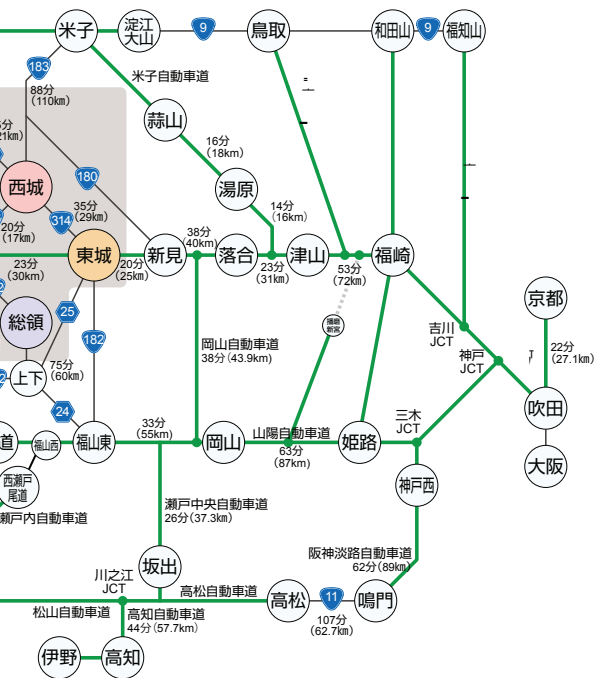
米子
淀江
大山
9
鳥取
和田山
9
福知山
183
88分
(110km)
米子自動車道
蒜山
分
21km)
16分
(18km)
西城
180
湯原
35分
(29km)
314
20分
(17km)
14分
(16km)
38分
(40km)
東城
新見
落合
津山
福崎
23分
(30km)
20分
(25km)
23分
(31km)
53分
(72km)
京都
総領
25
播磨
新宮
吉川
JCT
22分
(27.1km)
岡山自動車道
38分(43.9km)
神戸
JCT
182
上下
75分
(60km)
24
三木
JCT
吹田
33分
(55km)
山陽自動車道
道
福山西
福山東
岡山
姫路
63分
(87km)
大阪
西瀬戸
尾道
神戸西
瀬戸内自動車道
瀬戸中央自動車道
26分(37.3km)
阪神淡路自動車道
62分(89km)
坂出
川之江
JCT
高松自動車道
高松
11
鳴門
松山自動車道
高知自動車道
44分(57.7km)
107分
(62.7km)
伊野
高知